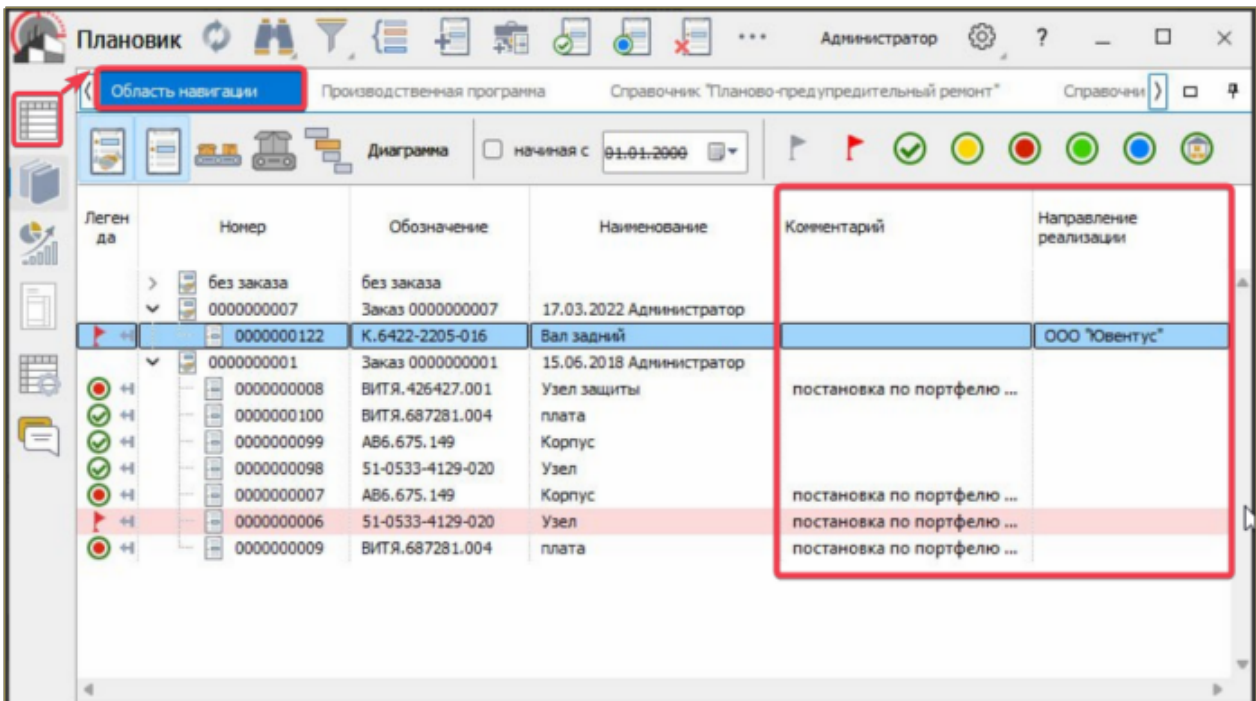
Плановик ... Администратор ?

Область навигации | Производственная программа | Справочник "Планово-предупредительный ремонт" | Справочни

Диаграмма | начиная с 01.01.2000

| Легенда | Номер | Обозначение | Наименование | Комментарий | Направление реализации |
|---|---|---|---|---|---|
| | без заказа | без заказа | | | |
| | 0000000007 | Заказ 0000000007 | 17.03.2022 Администратор | | |
| | 0000000122 | К.6422-2205-016 | Вал задний | | ООО "Ювентус" |
| | 0000000001 | Заказ 0000000001 | 15.06.2018 Администратор | | |
| | 0000000008 | ВИТЯ.426427.001 | Узел защиты | постановка по портфелю ... | |
| | 0000000100 | ВИТЯ.687281.004 | плата | | |
| | 0000000099 | АБ6.675.149 | Корпус | | |
| | 0000000098 | 51-0533-4129-020 | Узел | | |
| | 0000000007 | АБ6.675.149 | Корпус | постановка по портфелю ... | |
| | 0000000006 | 51-0533-4129-020 | Узел | постановка по портфелю ... | |
| | 0000000009 | ВИТЯ.687281.004 | плата | постановка по портфелю ... | |